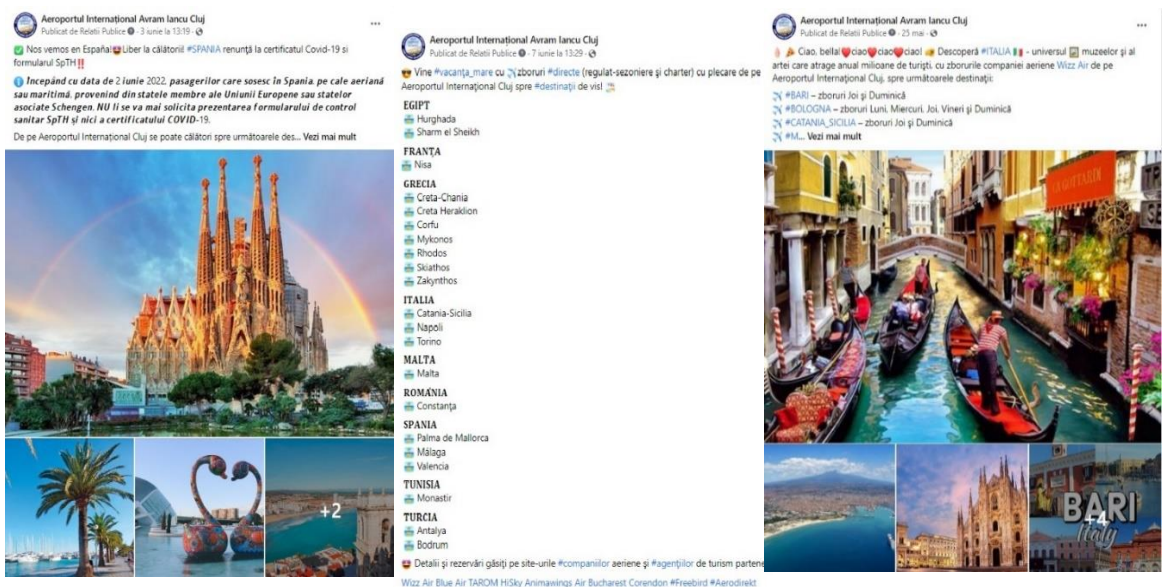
Aeroportul Internațional Avram Iancu Cluj
Publicat de Relații Publice · 3 iunie la 13:19 ·

Nos vemos en España! Liber la călătorii! #SPANIA renunță la certificatul Covid-19 și formularul SpTH!!

Începând cu data de 2 iunie 2022, pasagerilor care sosesc în Spania, pe cale aeriană sau maritimă, provenind din statele membre ale Uniunii Europene sau statelor asociate Schengen, NU li se va mai solicita prezentarea formularului de control sanitar SpTH și nici a certificatului COVID-19.

De pe Aeroportul Internațional Cluj se poate călători spre următoarele des... Vezi mai mult

+2

Aeroportul Internațional Avram Iancu Cluj
Publicat de Relații Publice · 7 iunie la 13:29 ·

Vine #vacanța_mare cu zboruri #directe (regulat-sezoniere și charter) cu plecare de pe Aeroportul Internațional Cluj spre #destinații de vis!

EGIPT
Hurghada
Sharm el Sheikh
FRANȚA
Nisa
GRECIA
Creta-Chania
Creta Heraklion
Corfu
Mykonos
Rhodos
Skiathos
Zakynthos
ITALIA
Catania-Sicilia
Napoli
Torino
MALTA
Malta
ROMÂNIA
Constanța
SPANIA
Palma de Mallorca
Málaga
Valencia
TUNISIA
Monastir
TURCIA
Antalya
Bodrum

Detalii și rezervări găsiți pe site-urile #companiilor aeriene și #agențiilor de turism partene
Wizz Air Blue Air TAROM HiSky Animawings Air Bucharest Corendon #Freebird #Aerodirekt

Aeroportul Internațional Avram Iancu Cluj
Publicat de Relații Publice · 25 mai ·

Ciao, bella! ciao ciao ciao! Descoperă #ITALIA - universul muzeelor și al artei care atrage anual milioane de turiști, cu zborurile companiei aeriene Wizz Air de pe Aeroportul Internațional Cluj, spre următoarele destinații:

#BARI – zboruri Joi și Duminică
#BOLOGNA – zboruri Luni, Miercuri, Joi, Vineri și Duminică
#CATANIA_SICILIA – zboruri Joi și Duminică
#M... Vezi mai mult

BARI
Italy
+4